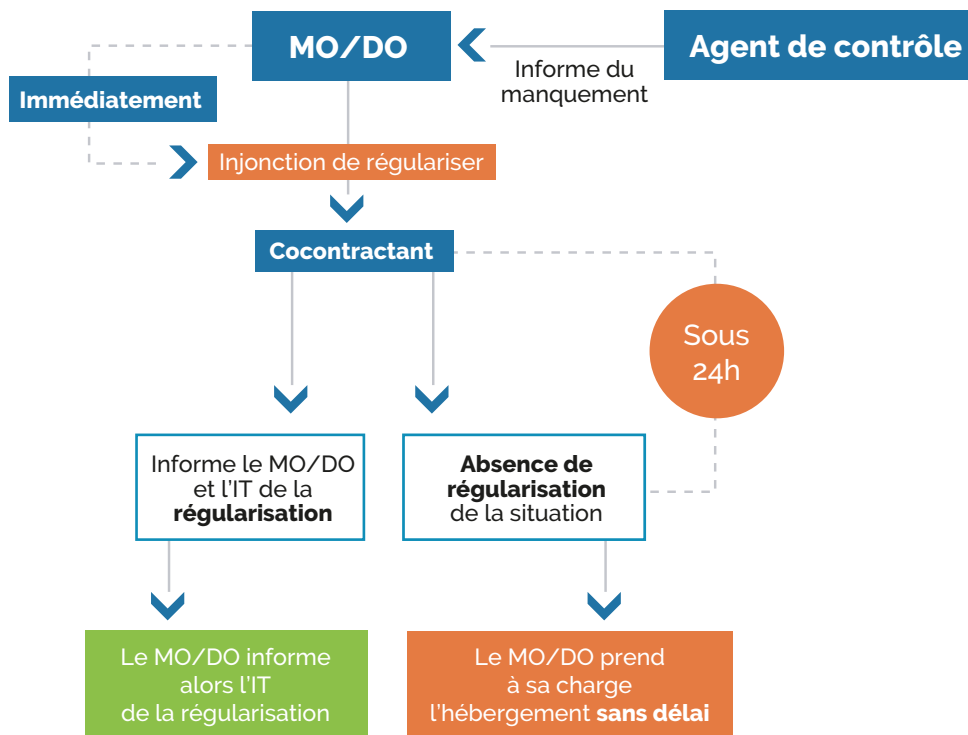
MO/DO

Agent de contrôle

Informe du manquement

Immédiatement

Injonction de régulariser

Cocontractant

Sous 24h

Informe le MO/DO et l'IT de la **régularisation**

**Absence de régularisation** de la situation

Le MO/DO informe alors l'IT de la régularisation

Le MO/DO prend à sa charge l'hébergement **sans délai**